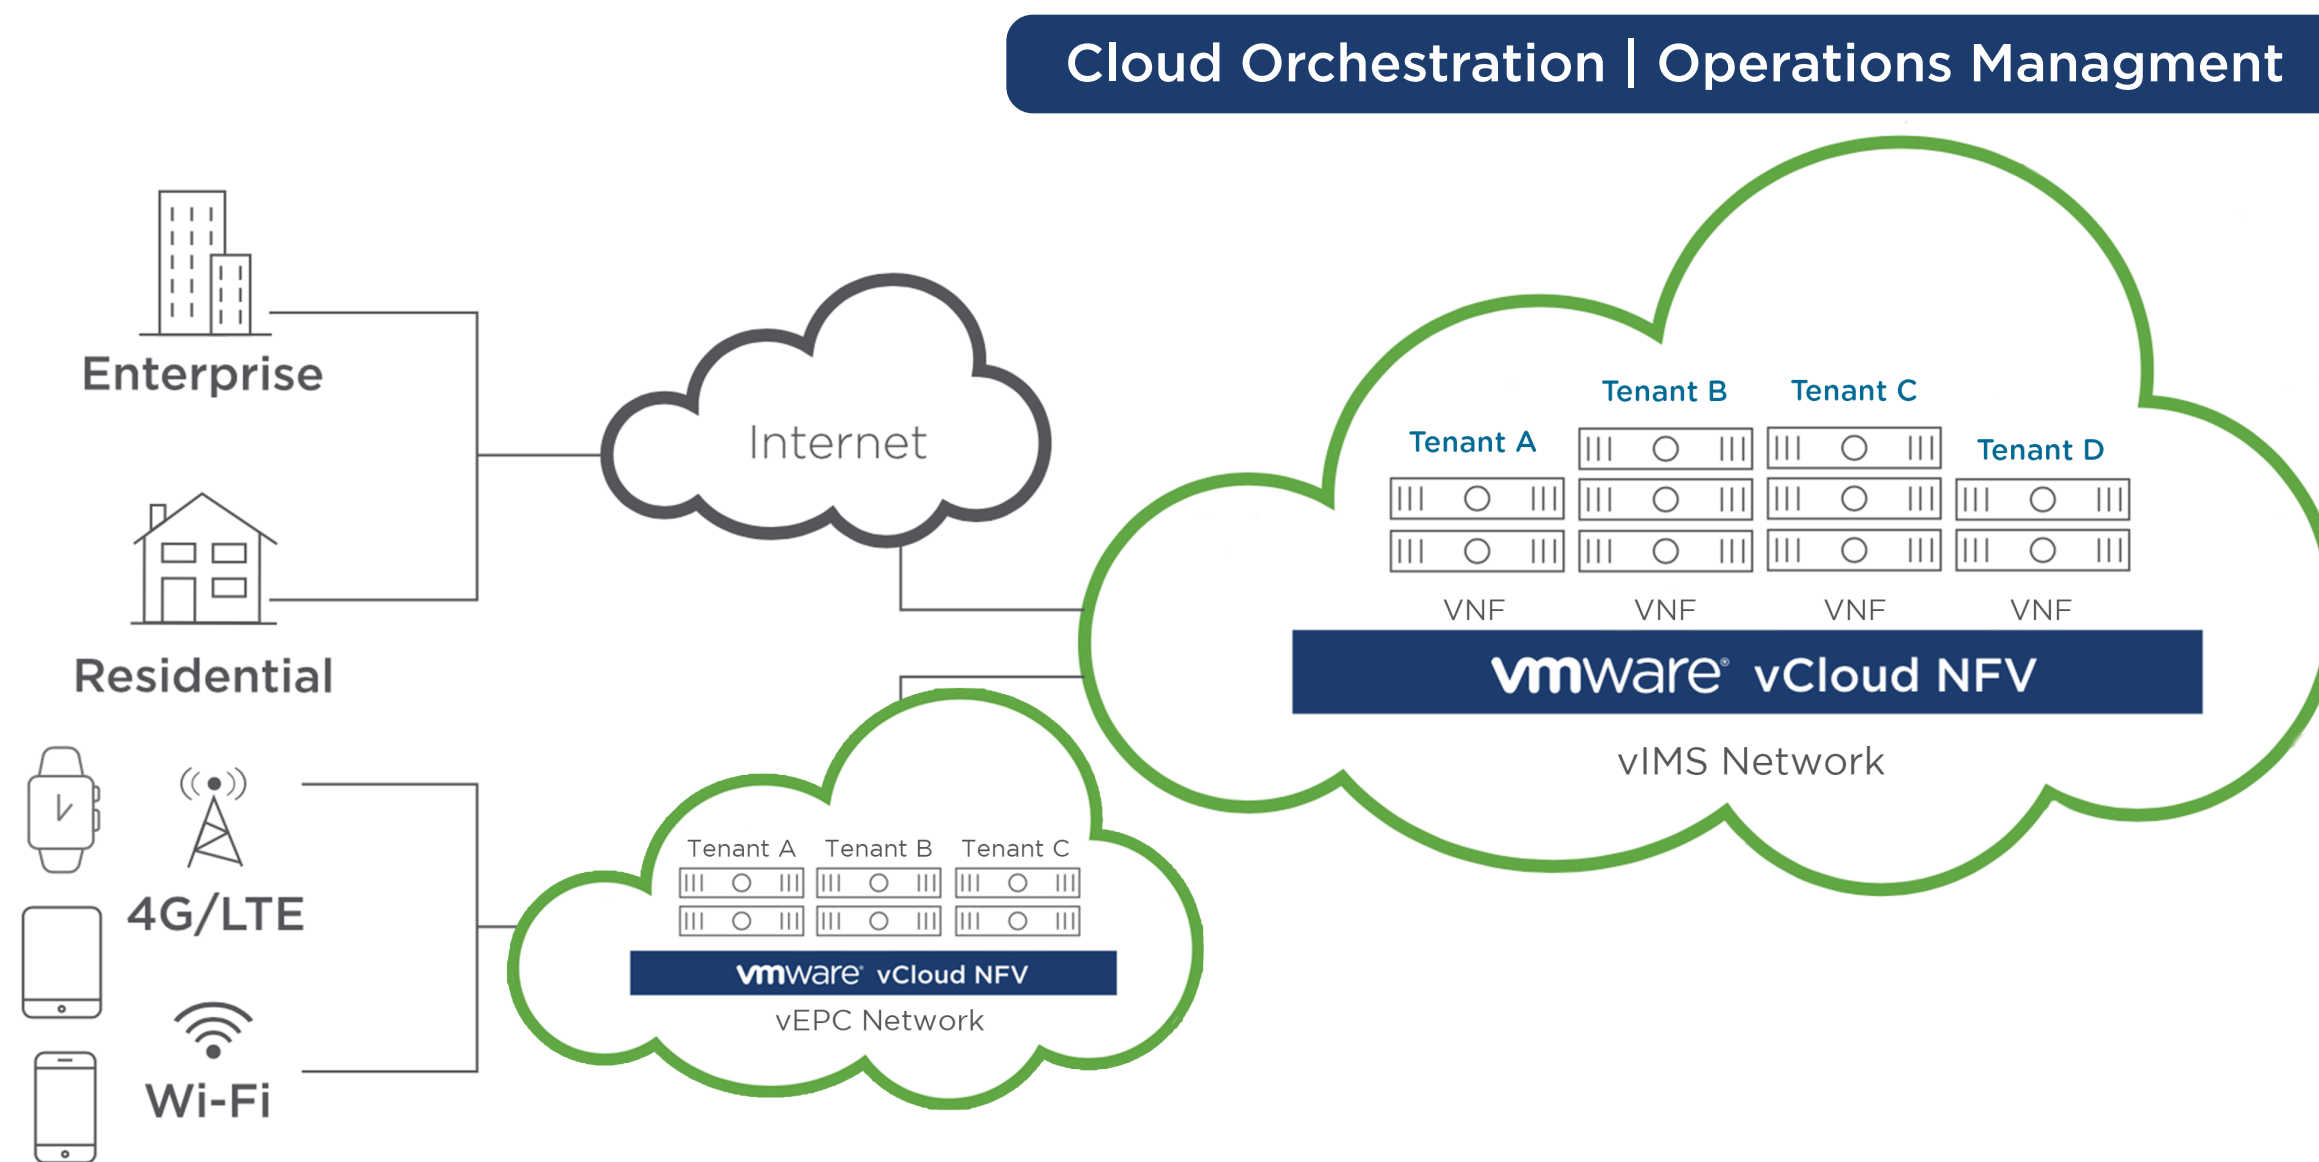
Cloud Orchestration | Operations Managment

Enterprise

Residential

4G/LTE

Wi-Fi

Internet

Tenant A
Tenant B
Tenant C
Tenant D

VNF
VNF
VNF
VNF

vmware vCloud NFV

vIMS Network

Tenant A
Tenant B
Tenant C

vmware vCloud NFV

vEPC Network